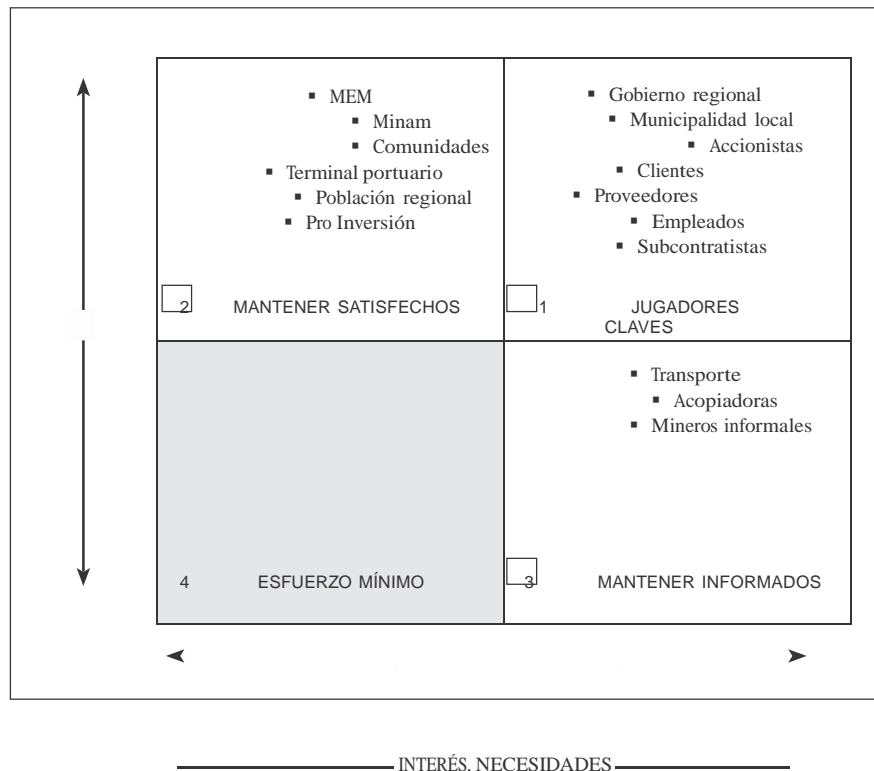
▪ MEM
▪ Minam
▪ Comunidades
▪ Terminal portuario
▪ Población regional
▪ Pro Inversión

2 MANTENER SATISFECHOS

▪ Gobierno regional
▪ Municipalidad local
▪ Accionistas
▪ Clientes
▪ Proveedores
▪ Empleados
▪ Subcontratistas

1 JUGADORES CLAVES

4 ESFUERZO MÍNIMO

▪ Transporte
▪ Acopiadoras
▪ Mineros informales

3 MANTENER INFORMADOS

INTERÉS. NECESIDADES